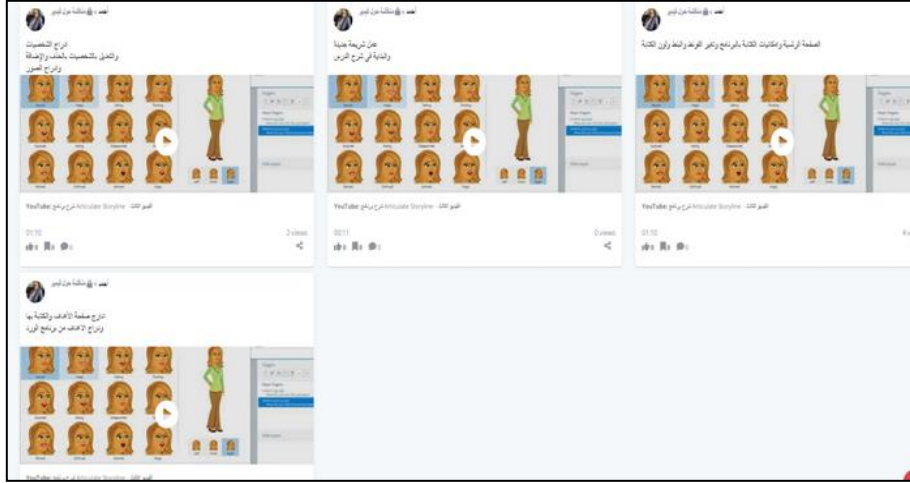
أحمد ← مشاركة مع ليبي

ادراج الشخصيات
والتحكم بالشخصيات بالحذف والإضافة
وادراج الصور

YouTube شرح برنامج Articulate Storyline - الفيديو الثالث

01:10
3 views

أحمد ← مشاركة مع ليبي

عمل شريحة جديدة
والبداية في شرح الدرس

YouTube شرح برنامج Articulate Storyline - الفيديو الثاني

00:11
0 views

أحمد ← مشاركة مع ليبي

الصفحة الرئيسية وامكانيات الكتابة بالبرنامج وتغير الفونط والخط ولون الكتابة

YouTube شرح برنامج Articulate Storyline - الفيديو الأول

01:10

أحمد ← مشاركة مع ليبي

ادراج صفحة الأهداف والكتابة بها
وادراج الأهداف من برنامج الورد

YouTube شرح برنامج Articulate Storyline - الفيديو الرابع